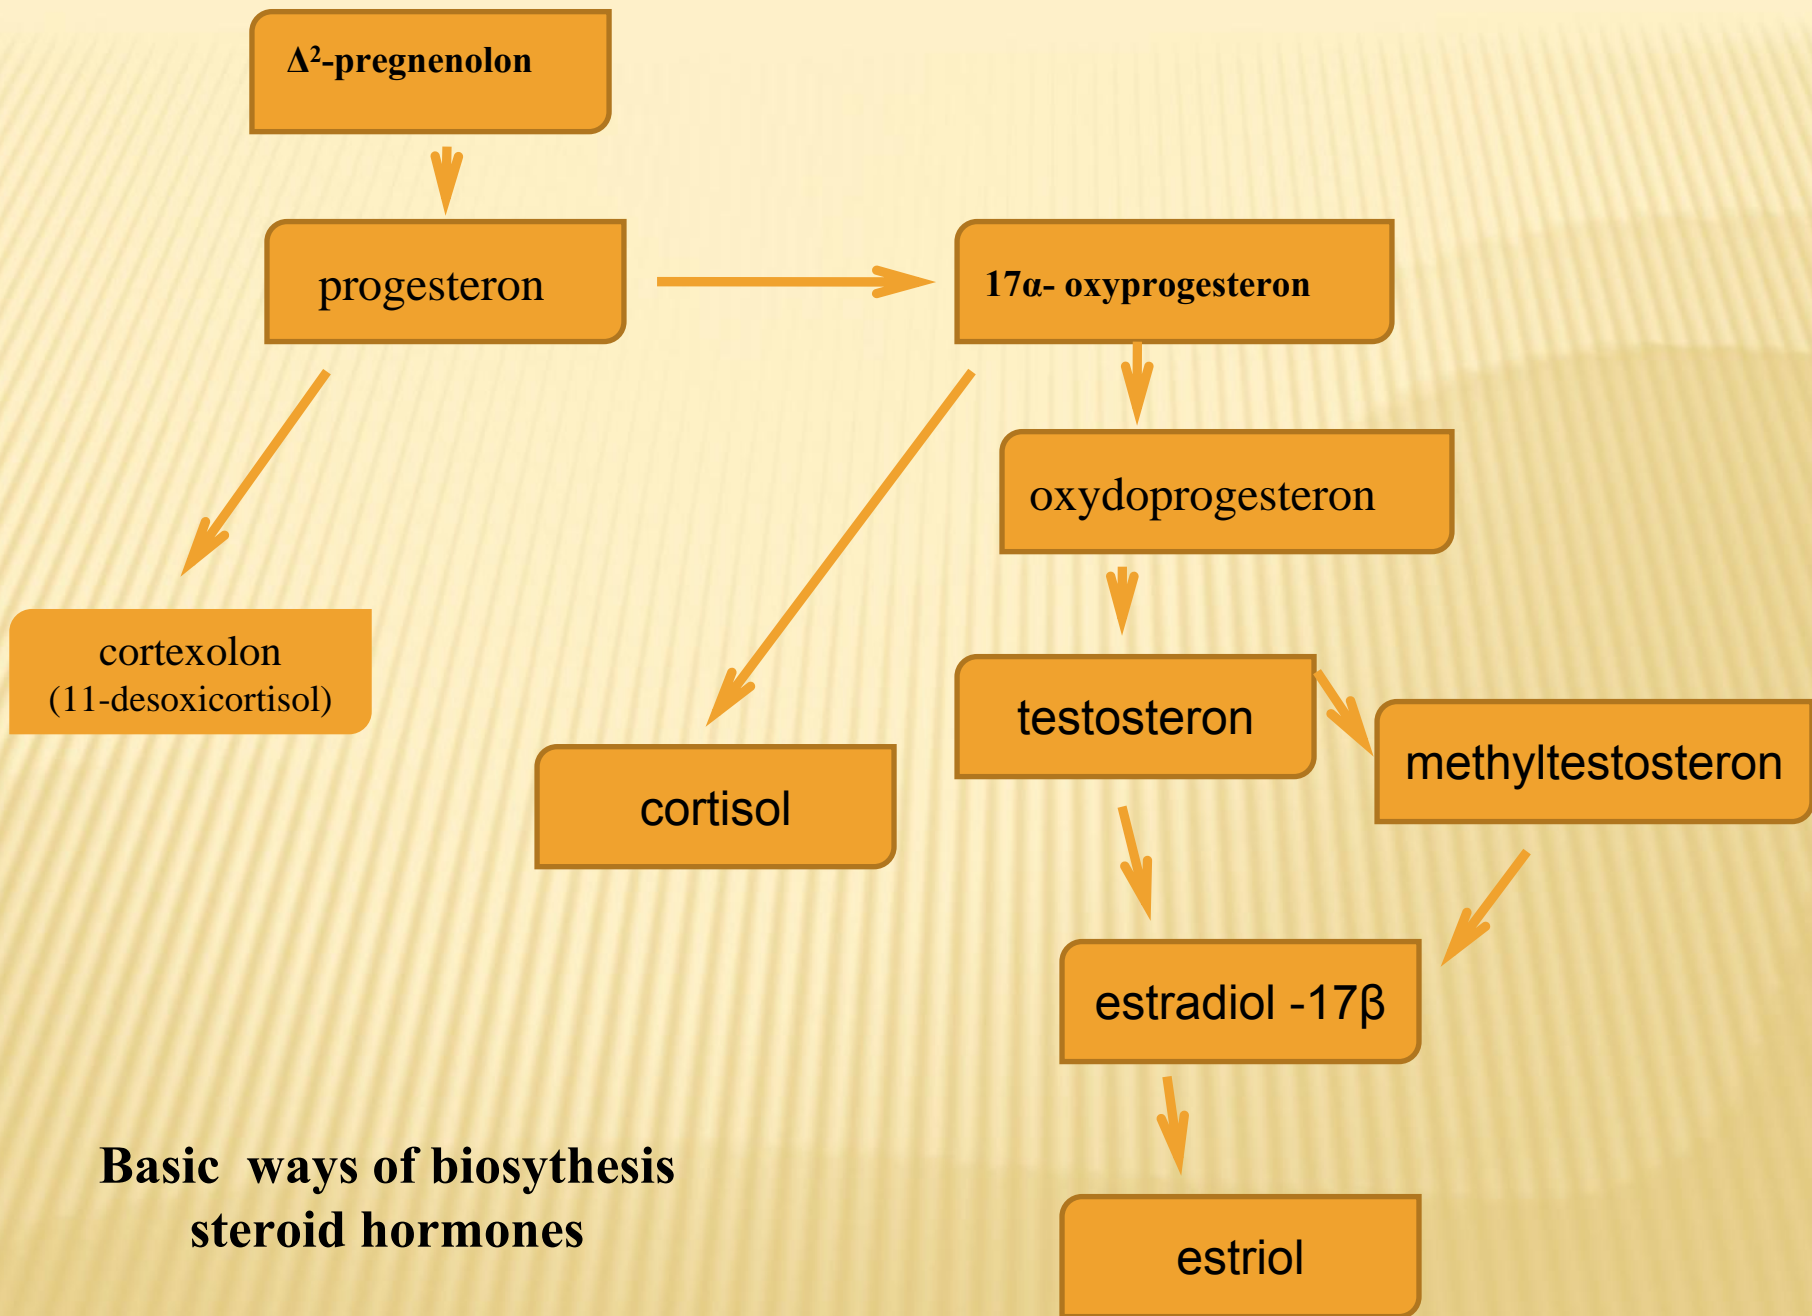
$\Delta^2$-pregnenolon

progesteron

17α- oxyprogesteron

oxydoprogesteron

cortexolon
(11-desoxicortisol)

cortisol

testosteron

methyltestosteron

estradiol -17β

estriol

Basic ways of biosythesis
steroid hormones